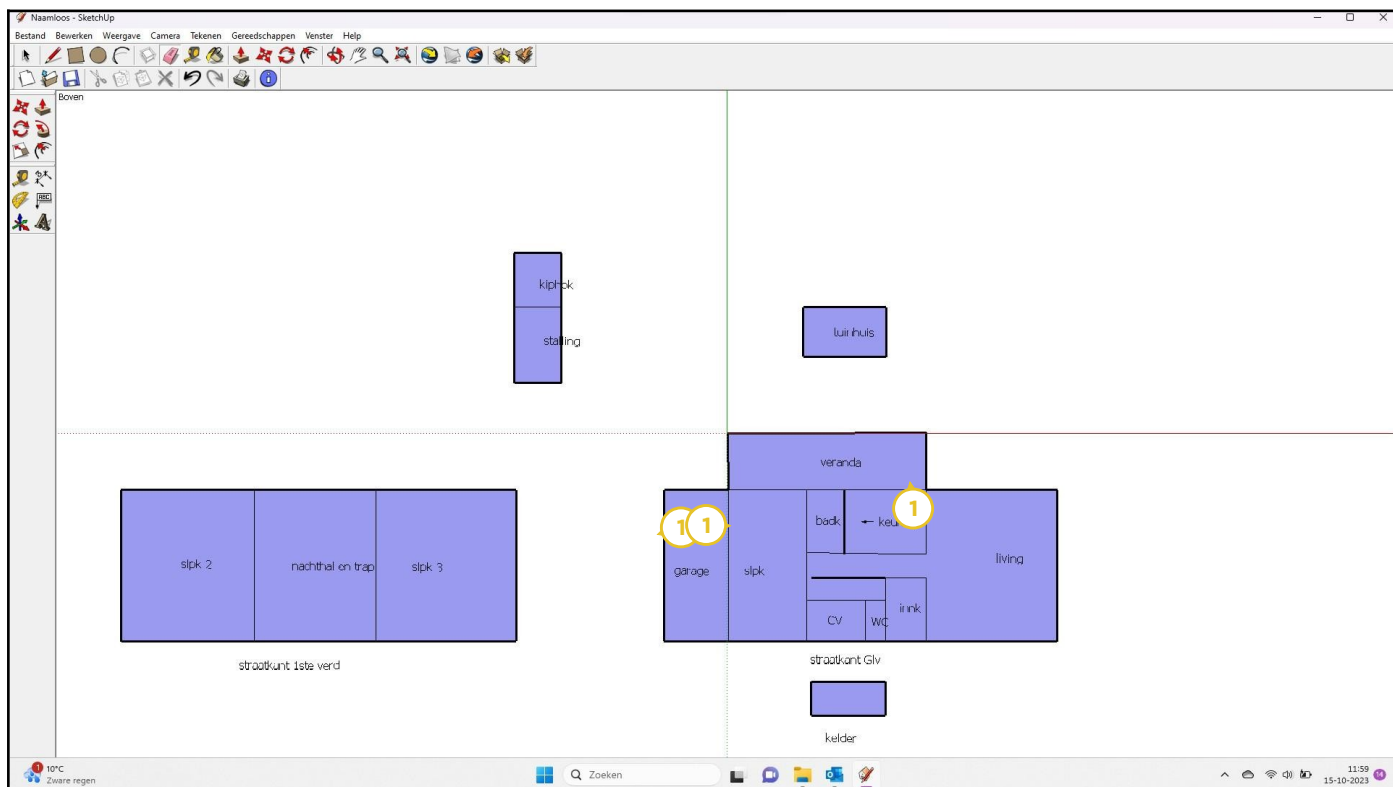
Naamloos - SketchUp

Bestand Bewerken Weergave Camera Tekenen Gereedschappen Venster Help

Boven

kiphok

stalling

tuinhuis

veranda

1

1

1

badk

← keu

slpk 2

nachthal en trap

slpk 3

garage

slpk

living

innk

CV

WC

straatkunt 1ste verd

straatkant Glv

kelder

10°C
Zware regen

Zoeken

11:59
15-10-2023